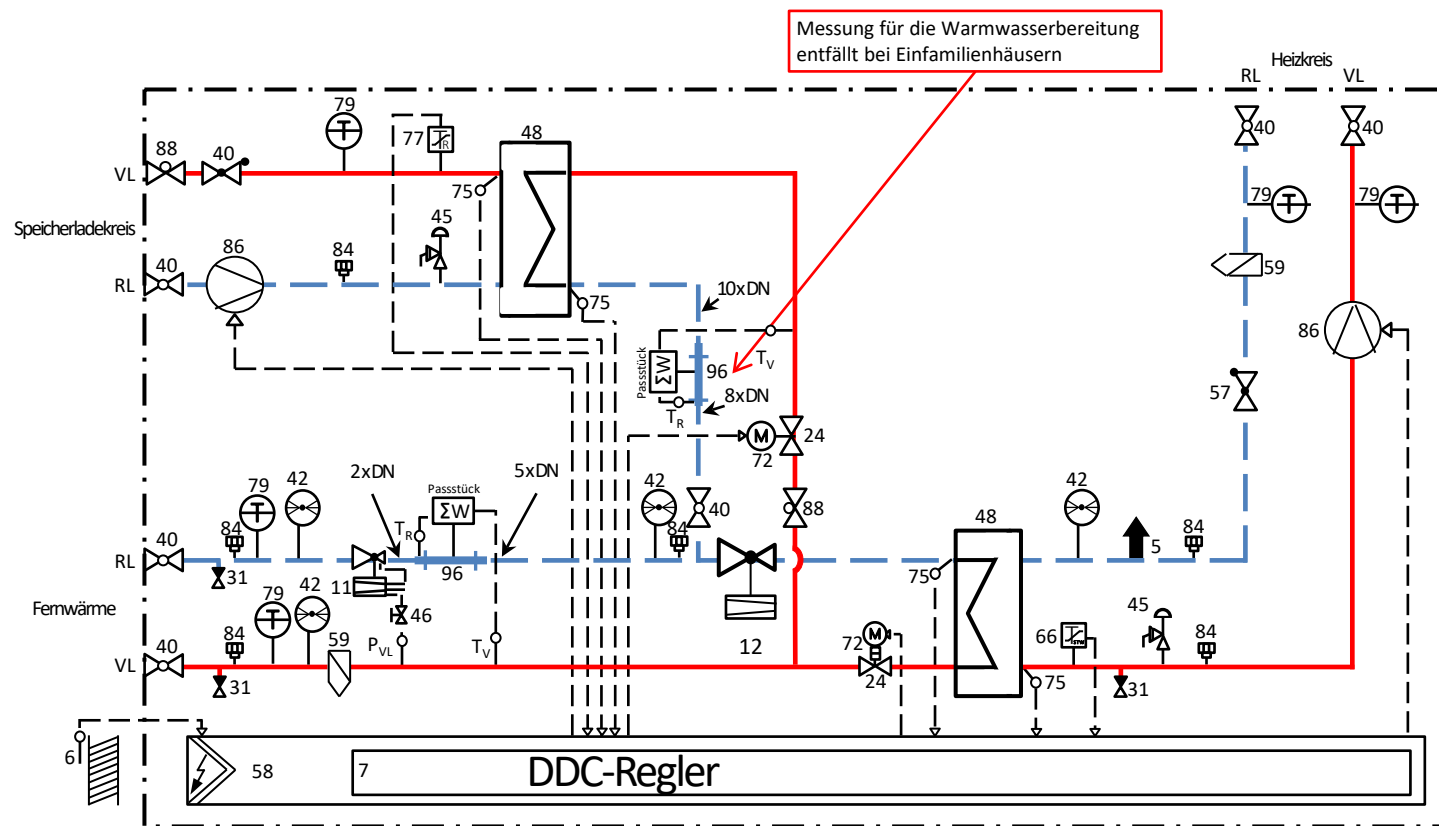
Messung für die Warmwasserbereitung entfällt bei Einfamilienhäusern

Heizkreis
RL
VL
40
40
79
79
59
86
57

79
88
40
VL
77
48
75
45
Speicherladekreis
86
84
40
RL
75
10xDN
Passstück
$\Sigma W$
96
$T_V$
8xDN
$T_R$
72
24

79
42
2xDN
Passstück
$\Sigma W$
5xDN
42
40
84
88
48
42
84
5
40
84
RL
31
$T_R$
96
11
46
12
75
Fernwärme
79
42
40
84
59
$P_{VL}$
$T_V$
72
24
66
45
84
VL
31
75
31

6
58
7
DDC-Regler